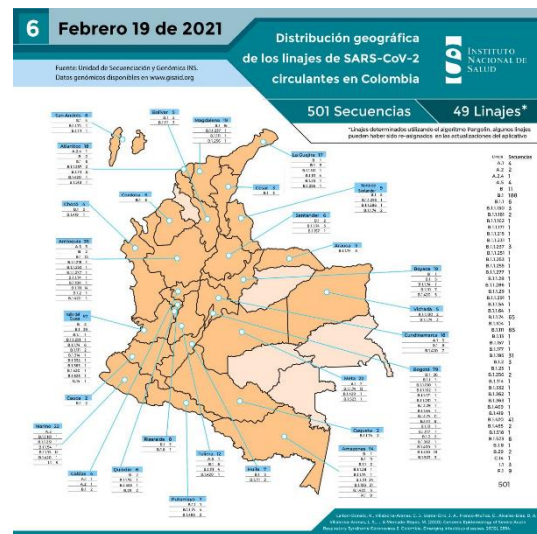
6 Febrero 19 de 2021

Distribución geográfica de los linajes de SARS-CoV-2 circulantes en Colombia

INSTITUTO NACIONAL DE SALUD

Fuente: Unidad de Secuenciación y Genómica INS.
Datos genómicos disponibles en www.gisaid.org

501 Secuencias

49 Linajes*

*Linajes determinados utilizando el algoritmo Pangolin, algunos linajes pueden haber sido re-asignados en las actualizaciones del aplicativo

San Andrés

Atlántico

Bolívar

Magdalena

La Guajira

Cesar

Norte Santander

Córdoba

Chocó

Santander

Antioquia

Arauca

Boyacá

Casanare

Vichada

Cundinamarca

Valle del Cauca

Bogotá

Meta

Cauca

Nariño

Caldas

Risaralda

Quindío

Tolima

Huila

Caquetá

Amazonas

Putumayo

Linaje Secuencias

501

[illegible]